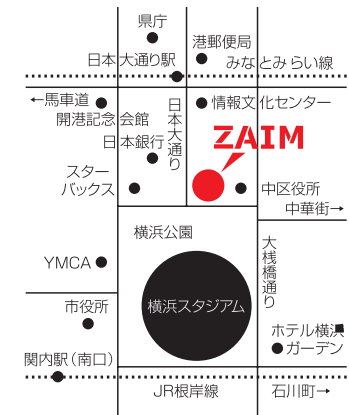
県庁
港郵便局
日本大通り駅
みなとみらい線
←馬車道
情報文化センター
開港記念会館
日本大通り
日本銀行
ZAIM
スターバックス
中区役所
中華街→
横浜公園
大桟橋通り
YMCA
横浜スタジアム
市役所
ホテル横浜ガーデン
関内駅(南口)
JR根岸線
石川町→